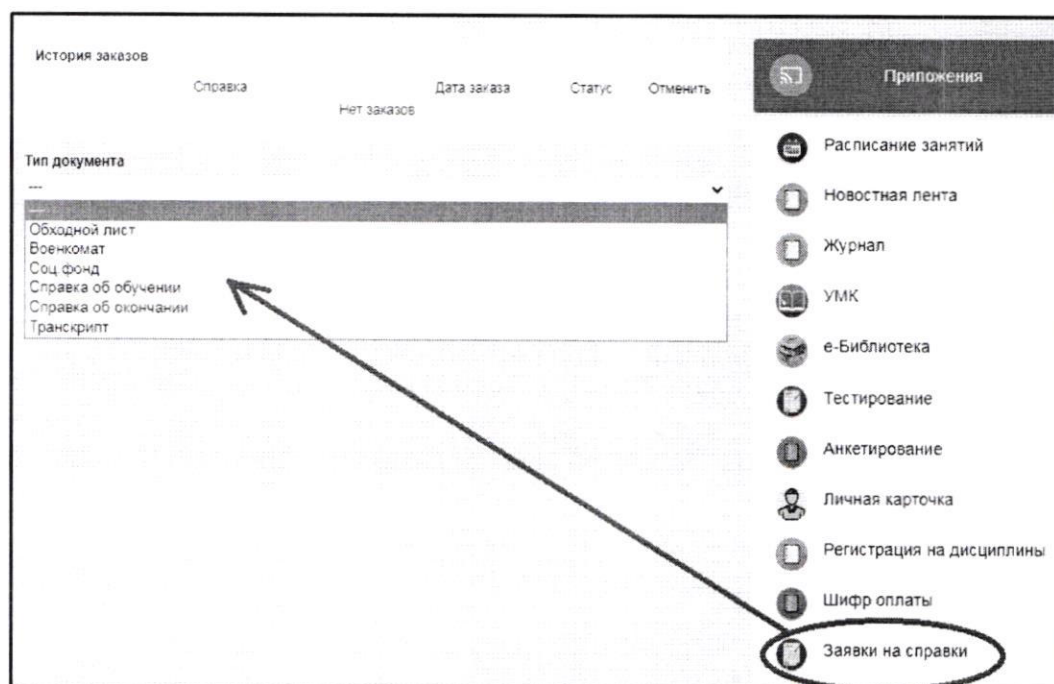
История заказов

| Справка | Дата заказа | Статус | Отменить |
|---|---|---|---|
| Нет заказов | | | |

Тип документа
---
---
Обходной лист
Военкомат
Соц фонд
Справка об обучении
Справка об окончании
Транскрипт

Приложения
Расписание занятий
Новостная лента
Журнал
УМК
е-Библиотека
Тестирование
Анкетирование
Личная карточка
Регистрация на дисциплины
Шифр оплаты
Заявки на справки